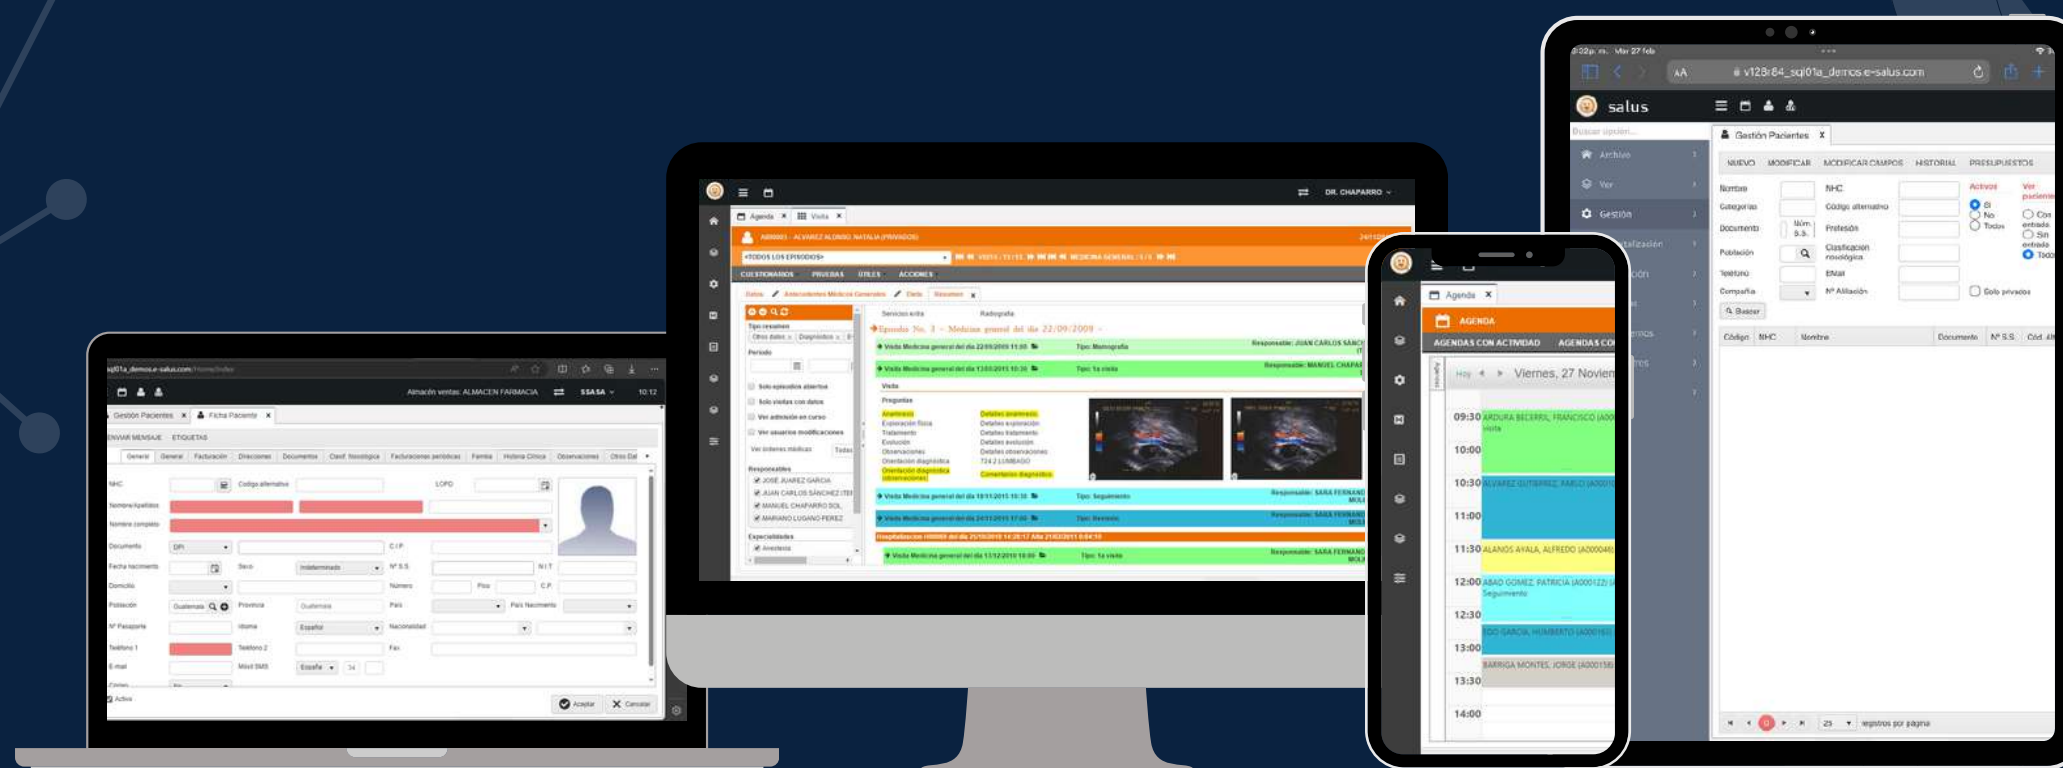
sql01a_demos.e-salus.com/Home/Index

Almacén ventas: ALMACEN FARMACIA SSASA 10:12

Gestión Pacientes × Ficha Paciente ×

ENVIAR MENSAJE ETIQUETAS

General General Facturación Direcciones Documentos Clasif. Nosológica Facturaciones periódicas Familia Historia Clínica Observaciones Otros Dat

NHC Código alternativo LOPD
Nombre/Apellidos
Nombre completo
Documento DPI C.I.P.
Fecha Nacimiento Sexo Indeterminado Nº S.S. N.I.T.
Domicilio Número Piso C.P.
Población Guatemala Provincia Guatemala País País Nacimiento
Nº Pasaporte Idioma Español Nacionalidad
Teléfono 1 Teléfono 2 Fax
E-mail Móvil SMS España 34
Activo
Aceptar Cancelar

DR. CHAPARRO
Agenda × Visita ×
A000003 - ALVAREZ ALONSO, NATALIA (PRIVADOS)
<TODOS LOS EPISODIOS>
CUESTIONARIOS PRUEBAS ÚTILES ACCIONES
Datos Antecedentes Médicos Generales Dieta Resumen ×
Tipo resumen
Periodo
Solo episodios abiertos
Solo visitas con datos
Ver admisión en curso
Ver usuarios modificaciones
Responsables
JOSE JUAREZ GARCIA
JUAN CARLOS SANCHEZ
MANUEL CHAPARRO SOL
MARIANO LUCANO PEREZ
Especialidades
Anestesia
Episodio No. 3 - Medicina general del día 22/09/2009
Visita Medicina general del día 22/09/2009 Tipo: Mamografía Responsable: JUAN CARLOS SANCHEZ
Visita Medicina general del día 12/03/2010 Tipo: 1a visita Responsable: MANUEL CHAPARRO
Visita
Preguntas
Anamnesis
Exploración física
Tratamiento
Evolución
Observaciones
Orientación diagnóstica
Detalles anamnesis
Detalles exploración
Detalles tratamiento
Detalles evolución
Detalles observaciones
724.2 LUMBAGO
Comentarios diagnóstico
Visita Medicina general del día 18/11/2015 Tipo: Seguimiento Responsable: SARA FERNANDEZ
Visita Medicina general del día 24/11/2015 Tipo: Revisión Responsable: SARA FERNANDEZ
Visita Medicina general del día 13/12/2016 Tipo: 1a visita Responsable: SARA FERNANDEZ

Agenda ×
AGENDA
AGENDAS CON ACTIVIDAD AGENDAS CO
Hoy Viernes, 27 Noviem
09:30 ARDURA BECERRIL, FRANCISCO (A000 visita
10:00
10:30 ALVAREZ GUTIERREZ, PABLO (A0001
11:00
11:30 ALONSO AYALA, ALFREDO (A00004
12:00 ABAD GOMEZ, PATRICIA (A000122) Seguimiento
12:30
13:00 EGO GARCIA, HUMBERTO (A00016
BARRIGA MONTES, JORGE (A00015
13:30
14:00

2:22 p. m. Mar 27 feb
AA v128r64_sql01a_demos.e-salus.com
salus
Buscar opción...
Gestión Pacientes X
Archivo
Ver
Gestión
NUEVO MODIFICAR MODIFICAR CAMPOS HISTORIAL PRESUPUESTOS
Nombre NHC Activos Ver pacientes
Categorías Código alternativo Sí No Todos Con entrada Sin entrada Todos
Documento Núm. S.S. Profesión
Población Clasificación nosológica
Teléfono EMail
Compañía Nº Afiliación Solo privados
Buscar
Código NHC Nombre Documento Nº S.S. Cód. Af
25 registros por página